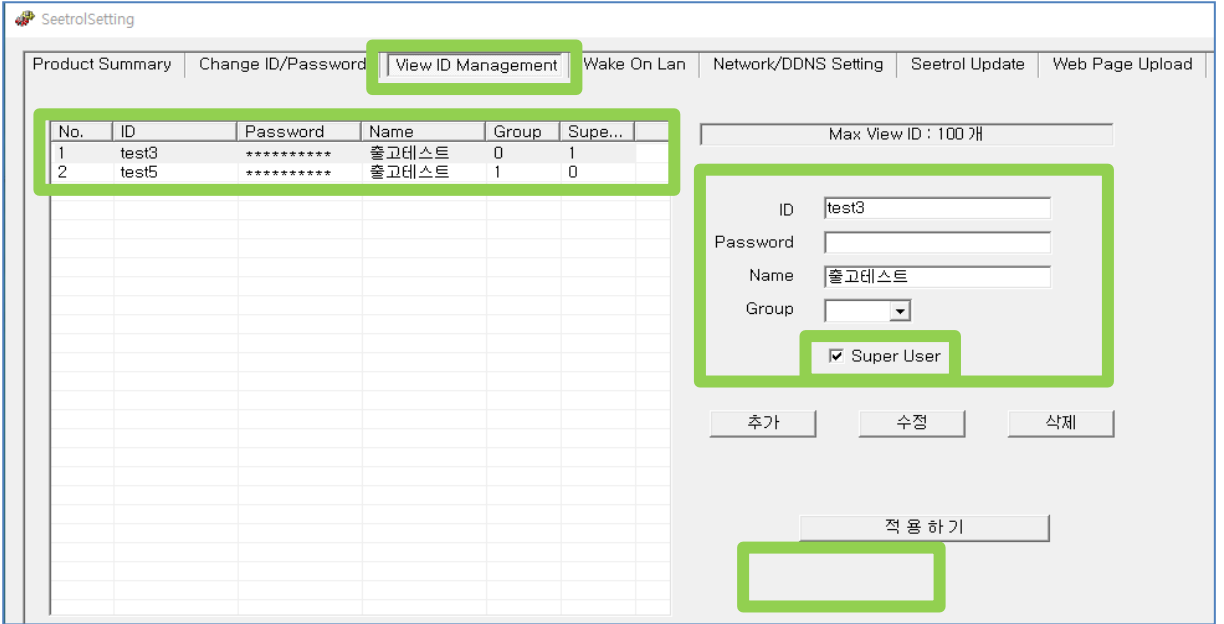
SeetrolSetting

Product Summary | Change ID/Password | View ID Management | Wake On Lan | Network/DDNS Setting | Seetrol Update | Web Page Upload

| No. | ID | Password | Name | Group | Supe... |
|---|---|---|---|---|---|
| 1 | test3 | ********** | 출고테스트 | 0 | 1 |
| 2 | test5 | ********** | 출고테스트 | 1 | 0 |

Max View ID : 100 개

ID test3
Password
Name 출고테스트
Group

Super User

추가 수정 삭제

적 용 하 기